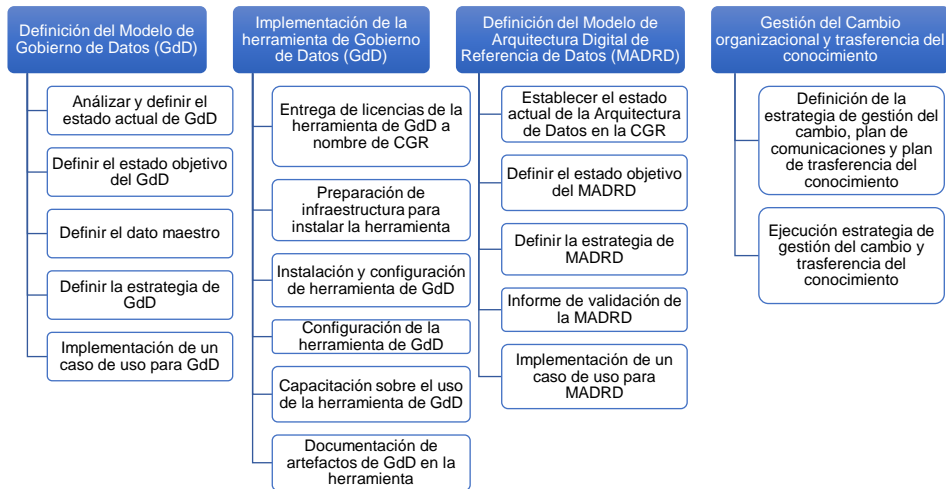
Definición del Modelo de Gobierno de Datos (GdD)

Análizar y definir el estado actual de GdD

Definir el estado objetivo del GdD

Definir el dato maestro

Definir la estrategia de GdD

Implementación de un caso de uso para GdD

Implementación de la herramienta de Gobierno de Datos (GdD)

Entrega de licencias de la herramienta de GdD a nombre de CGR

Preparación de infraestructura para instalar la herramienta

Instalación y configuración de herramienta de GdD

Configuración de la herramienta de GdD

Capacitación sobre el uso de la herramienta de GdD

Documentación de artefactos de GdD en la herramienta

Definición del Modelo de Arquitectura Digital de Referencia de Datos (MADRD)

Establecer el estado actual de la Arquitectura de Datos en la CGR

Definir el estado objetivo del MADRD

Definir la estrategia de MADRD

Informe de validación de la MADRD

Implementación de un caso de uso para MADRD

Gestión del Cambio organizacional y trasferencia del conocimiento

Definición de la estrategia de gestión del cambio, plan de comunicaciones y plan de trasferencia del conocimiento

Ejecución estrategia de gestión del cambio y trasferencia del conocimiento